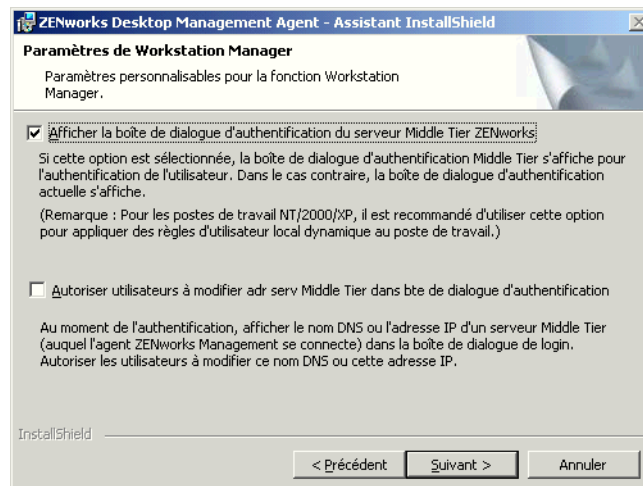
ZENworks Desktop Management Agent - Assistant InstallShield

Paramètres de Workstation Manager

Paramètres personnalisables pour la fonction Workstation Manager.

Afficher la boîte de dialogue d'authentification du serveur Middle Tier ZENworks

Si cette option est sélectionnée, la boîte de dialogue d'authentification Middle Tier s'affiche pour l'authentification de l'utilisateur. Dans le cas contraire, la boîte de dialogue d'authentification actuelle s'affiche.

(Remarque : Pour les postes de travail NT/2000/XP, il est recommandé d'utiliser cette option pour appliquer des règles d'utilisateur local dynamique au poste de travail.)

Autoriser utilisateurs à modifier adr serv Middle Tier dans bte de dialogue d'authentification

Au moment de l'authentification, afficher le nom DNS ou l'adresse IP d'un serveur Middle Tier (auquel l'agent ZENworks Management se connecte) dans la boîte de dialogue de login. Autoriser les utilisateurs à modifier ce nom DNS ou cette adresse IP.

InstallShield

< Précédent
Suivant >
Annuler